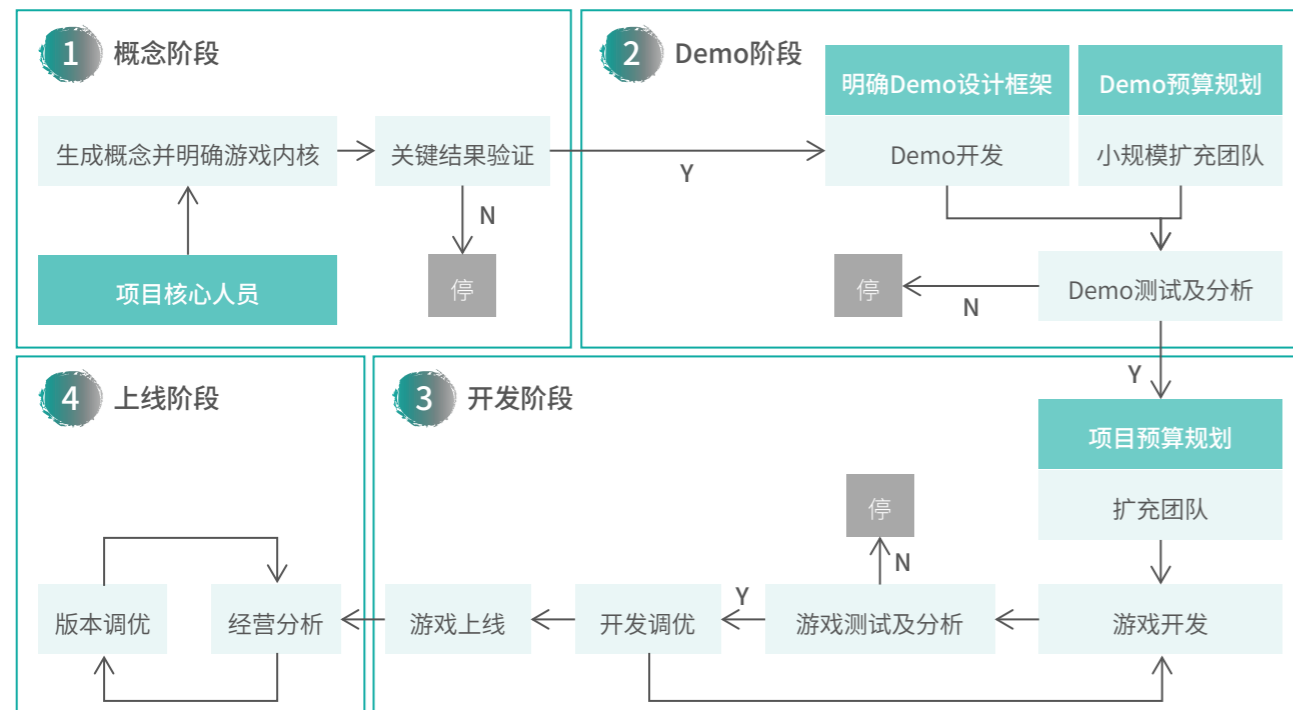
1 概念阶段

生成概念并明确游戏内核

关键结果验证

N

停

项目核心人员

Y

2 Demo阶段

明确Demo设计框架

Demo预算规划

Demo开发

小规模扩充团队

停

N

Demo测试及分析

Y

4 上线阶段

版本调优

经营分析

3 开发阶段

项目预算规划

扩充团队

停

N

游戏上线

开发调优

Y

游戏测试及分析

游戏开发